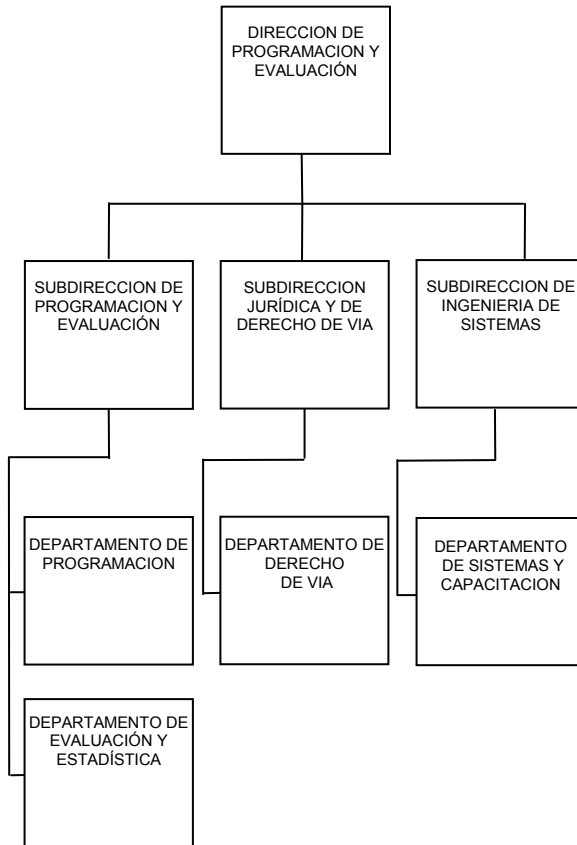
DIRECCION DE PROGRAMACION Y EVALUACIÓN

SUBDIRECCION DE PROGRAMACION Y EVALUACIÓN

SUBDIRECCION JURÍDICA Y DE DERECHO DE VIA

SUBDIRECCION DE INGENIERIA DE SISTEMAS

DEPARTAMENTO DE PROGRAMACION

DEPARTAMENTO DE EVALUACIÓN Y ESTADÍSTICA

DEPARTAMENTO DE DERECHO DE VIA

DEPARTAMENTO DE SISTEMAS Y CAPACITACION